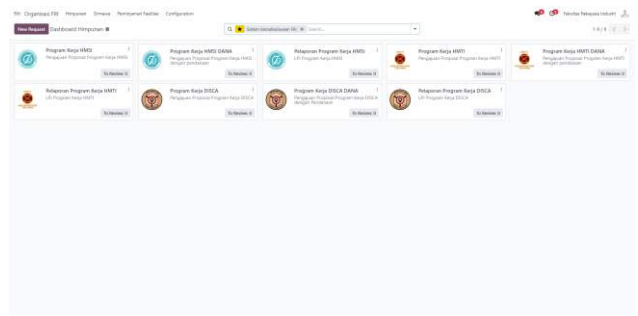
Organisasi FRI Himpunan Ormawa Peminjaman Fasilitas Configuration

Fakultas Rekayasa Industri

New Request Dashboard Himpunan

Sebagai Ketua/Koordinator FRI Search...

1-9 / 9

Program Kerja HMSI
Pengajuan Proposal Program Kerja HMSI
To Review: 0

Program Kerja HMSI DANA
Pengajuan Proposal Program Kerja HMSI dengan pendanaan
To Review: 0

Pelaporan Program Kerja HMSI
LPJ Program Kerja HMSI
To Review: 0

Program Kerja HMTI
Pengajuan Proposal Program Kerja HMTI
To Review: 0

Program Kerja HMTI DANA
Pengajuan Proposal Program Kerja HMTI dengan pendanaan
To Review: 0

Pelaporan Program Kerja HMTI
LPJ Program Kerja HMTI
To Review: 0

Program Kerja DISCA
Pengajuan Proposal Program Kerja DISCA
To Review: 0

Program Kerja DISCA DANA
Pengajuan Proposal Program Kerja DISCA dengan Pendanaan
To Review: 0

Pelaporan Program Kerja DISCA
LPJ Program Kerja DISCA
To Review: 0